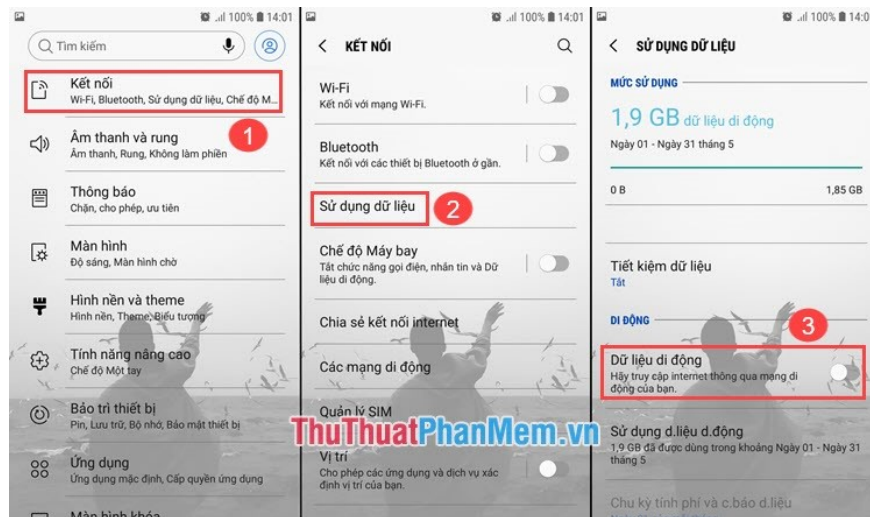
100% 14:01

Tìm kiếm

Kết nối
Wi-Fi, Bluetooth, Sử dụng dữ liệu, Chế độ M...

1

Âm thanh và rung
Âm thanh, Rung, Không làm phiền

Thông báo
Chặn, cho phép, ưu tiên

Màn hình
Độ sáng, Màn hình chờ

Hình nền và theme
Hình nền, Theme, Biểu tượng

Tính năng nâng cao
Chế độ Một tay

Bảo trì thiết bị
Pin, Lưu trữ, Bộ nhớ, Bảo mật thiết bị

Ứng dụng
Ứng dụng mặc định, Cấp quyền ứng dụng

Màn hình khóa

100% 14:01

KẾT NỐI

Wi-Fi
Kết nối với mạng Wi-Fi.

Bluetooth
Kết nối với các thiết bị Bluetooth ở gần.

Sử dụng dữ liệu

2

Chế độ Máy bay
Tắt chức năng gọi điện, nhắn tin và Dữ liệu di động.

Chia sẻ kết nối internet

Các mạng di động

Quản lý SIM

Vị trí
Cho phép các ứng dụng và dịch vụ xác định vị trí của bạn.

100% 14:0

SỬ DỤNG DỮ LIỆU

MỨC SỬ DỤNG

1,9 GB dữ liệu di động

Ngày 01 - Ngày 31 tháng 5

0 B

1,85 GB

Tiết kiệm dữ liệu
Tắt

DI ĐỘNG

3

Dữ liệu di động
Hãy truy cập internet thông qua mạng di động của bạn.

Sử dụng d.liệu d.động
1,9 GB đã được dùng trong khoảng Ngày 01 - Ngày 31 tháng 5

Chu kỳ tính phí và c.báo d.liệu

ThuThuatPhanMem.vn